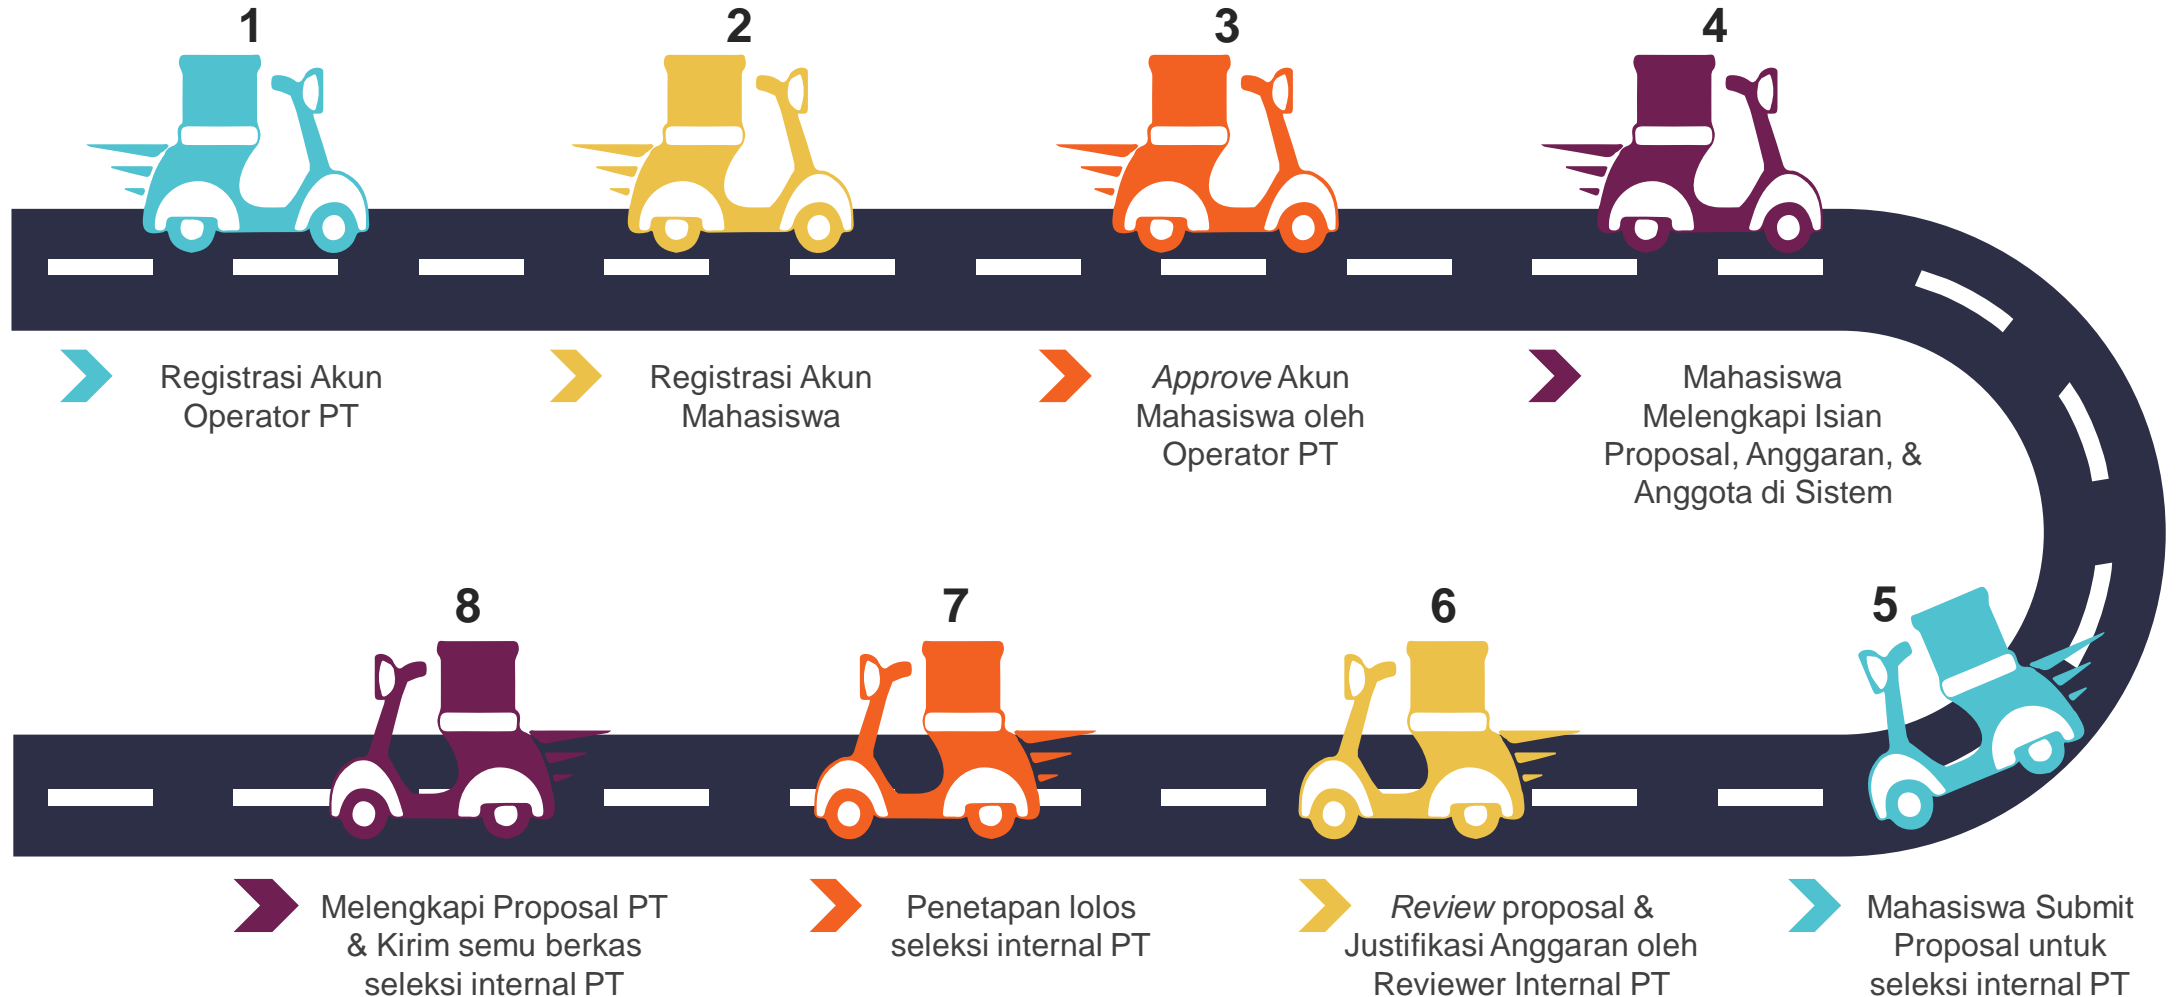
1

Registrasi Akun Operator PT

2

Registrasi Akun Mahasiswa

3

*Approve* Akun Mahasiswa oleh Operator PT

4

Mahasiswa Melengkapi Isian Proposal, Anggaran, & Anggota di Sistem

8

Melengkapi Proposal PT & Kirim semu berkas seleksi internal PT

7

Penetapan lolos seleksi internal PT

6

*Review* proposal & Justifikasi Anggaran oleh Reviewer Internal PT

5

Mahasiswa Submit Proposal untuk seleksi internal PT